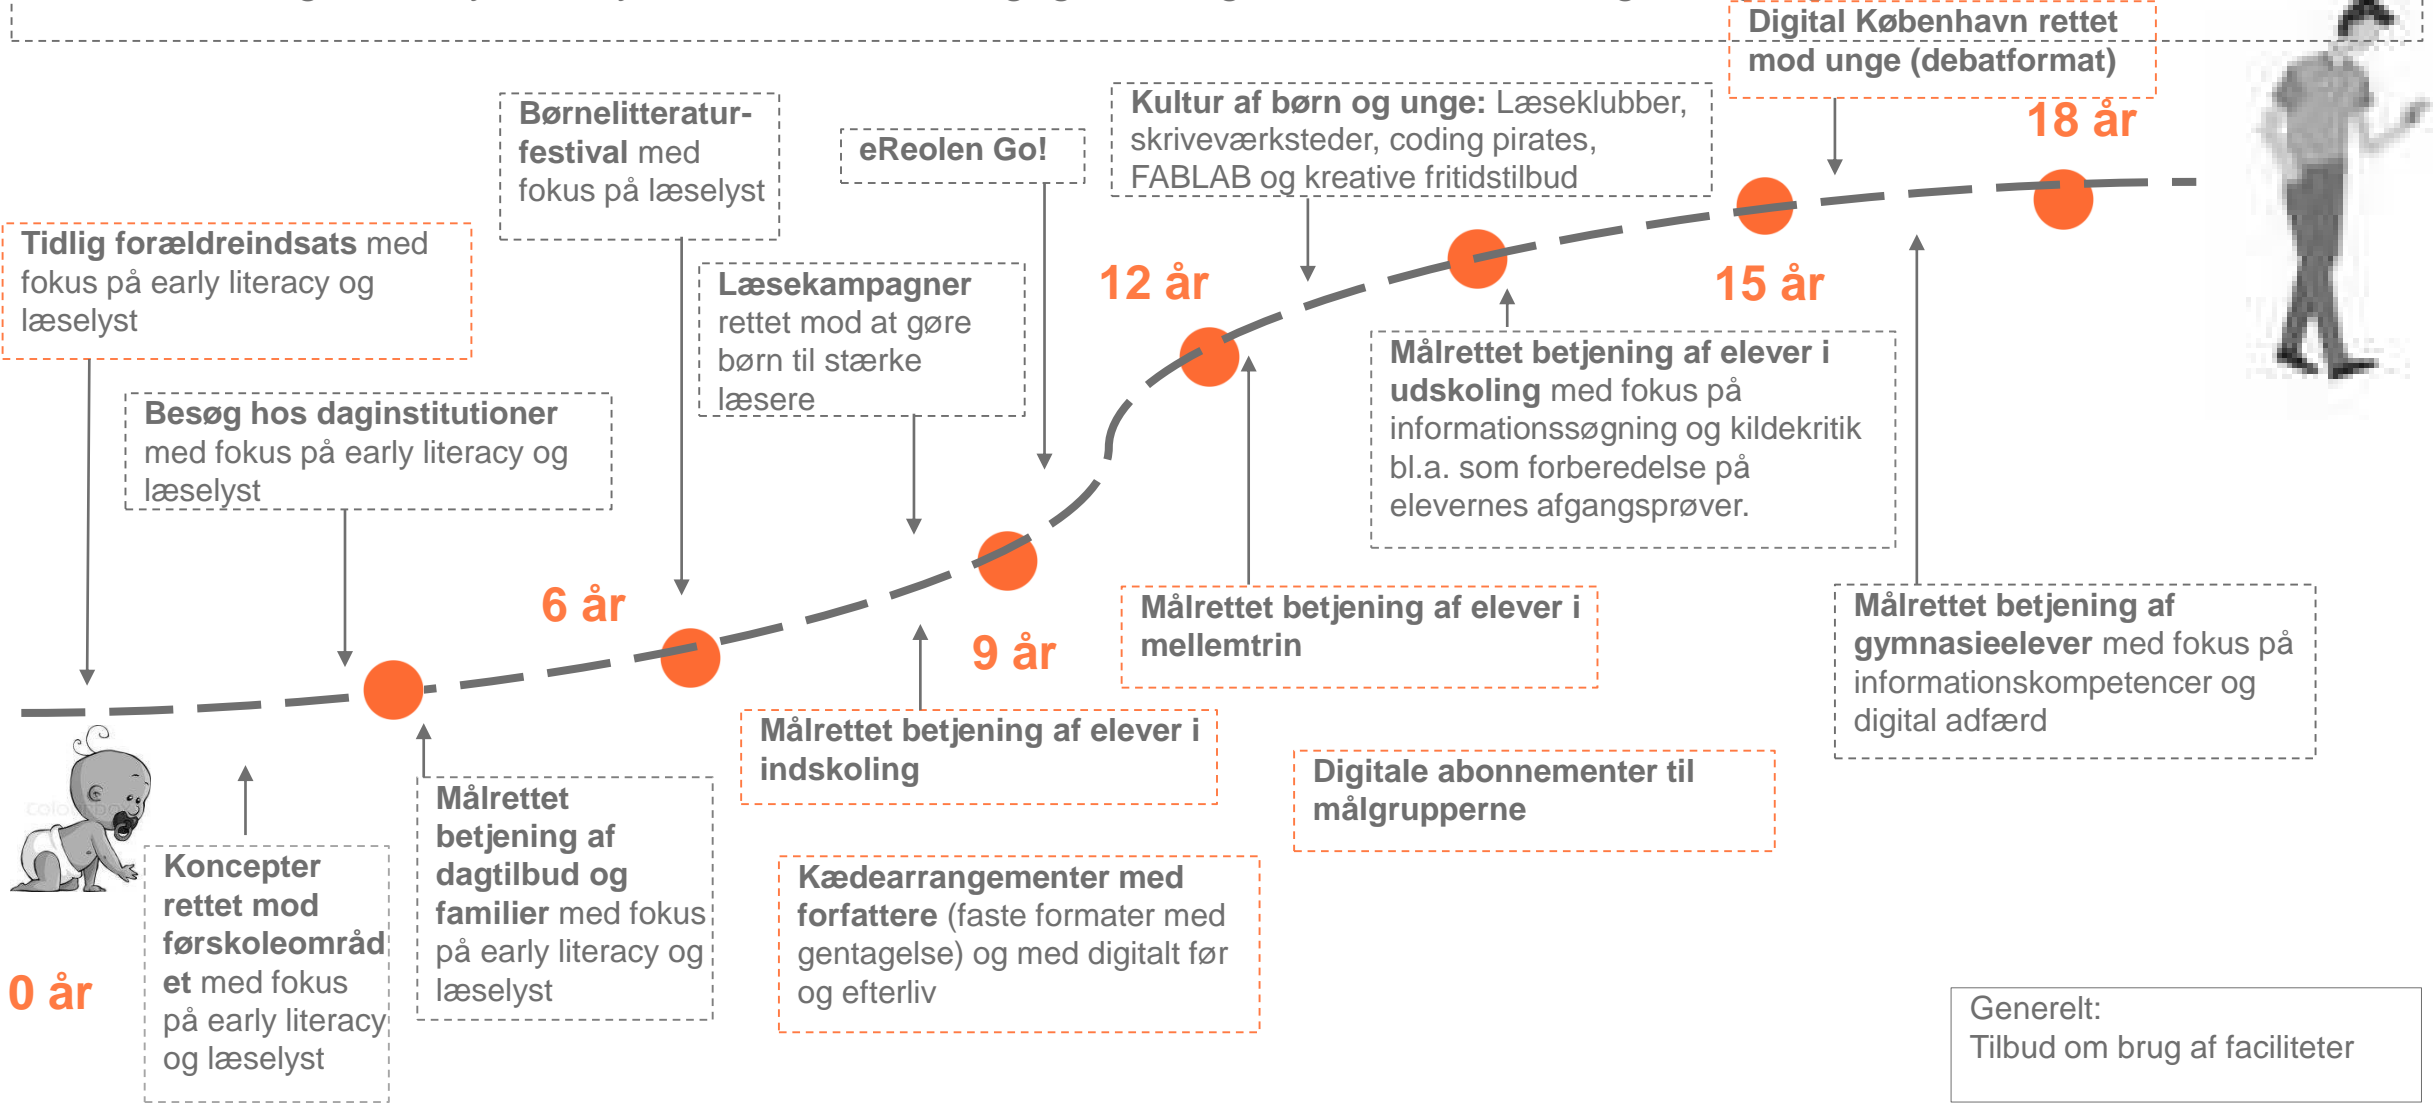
Digital København rettet mod unge (debatformat)

18 år

Kultur af børn og unge: Læseklubber, skriveværksteder, coding pirates, FABLAB og kreative fritidstilbud

eReolen Go!

Børnelitteraturfestival med fokus på læselyst

Tidlig forældreindsats med fokus på early literacy og læselyst

Læsekampagner rettet mod at gøre børn til stærke læsere

12 år

15 år

Besøg hos daginstitutioner med fokus på early literacy og læselyst

Målrettet betjening af elever i udskoling med fokus på informationssøgning og kildekritik bl.a. som forberedelse på elevernes afgangsprøver.

6 år

9 år

Målrettet betjening af elever i mellemtrin

Målrettet betjening af gymnasieelever med fokus på informationskompetencer og digital adfærd

Målrettet betjening af elever i indskoling

Digitale abonnementer til målgrupperne

Målrettet betjening af dagtilbud og familier med fokus på early literacy og læselyst

Koncepter rettet mod førskoleområdet med fokus på early literacy og læselyst

0 år

Kædearrangementer med forfattere (faste formater med gentagelse) og med digitalt før og efterliv

Generelt:
Tilbud om brug af faciliteter